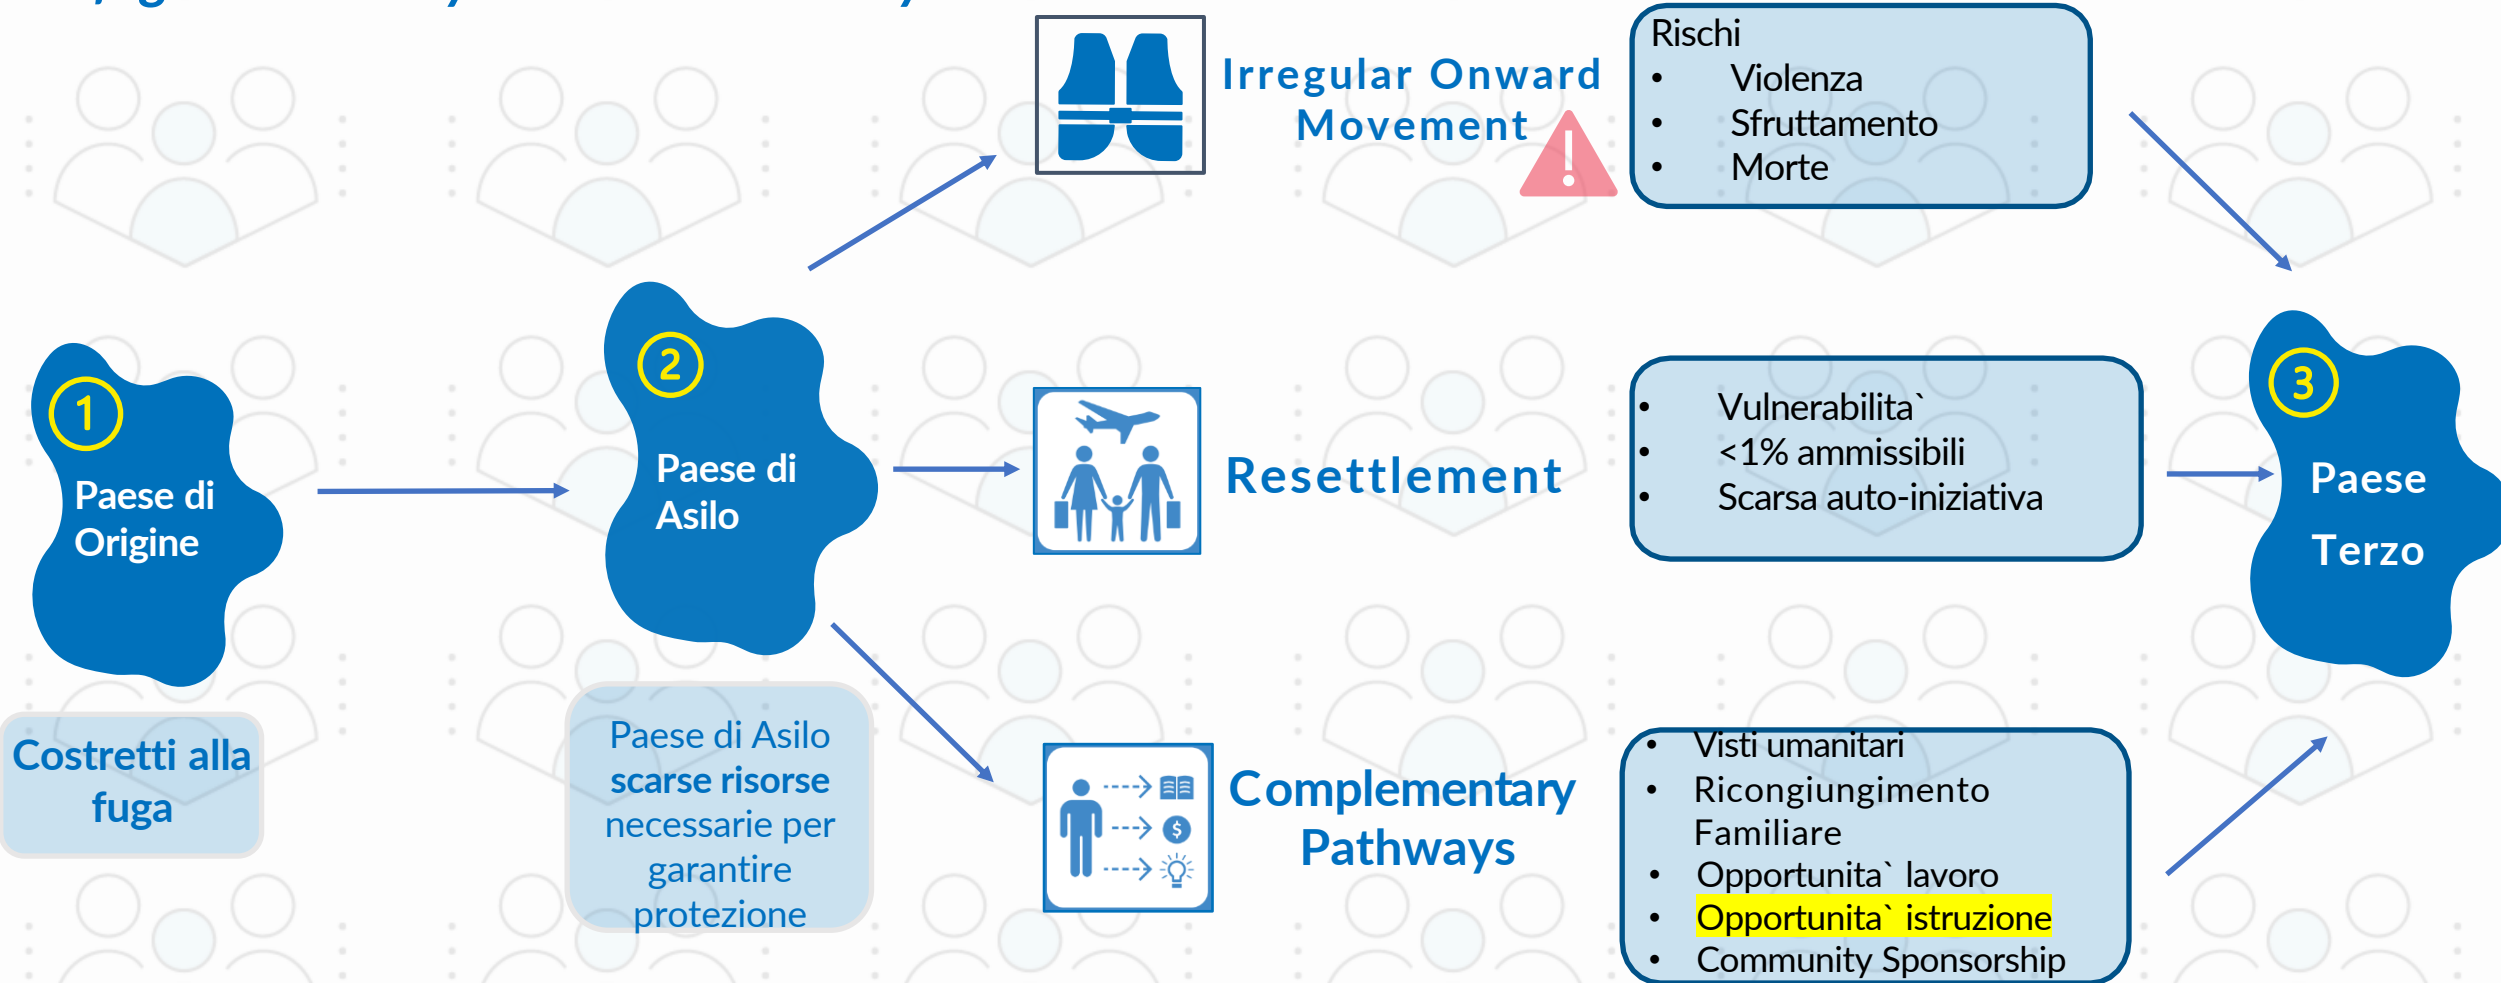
1
Paese di Origine

Costretti alla fuga

2
Paese di Asilo

Paese di Asilo **scarse risorse** necessarie per garantire protezione

Irregular Onward Movement

Rischi
• Violenza
• Sfruttamento
• Morte

Resettlement

• Vulnerabilita`
• <1% ammissibili
• Scarsa auto-iniziativa

Complementary Pathways

• Visti umanitari
• Ricongiungimento Familiare
• Opportunita` lavoro
• Opportunita` istruzione
• Community Sponsorship

3
Paese Terzo